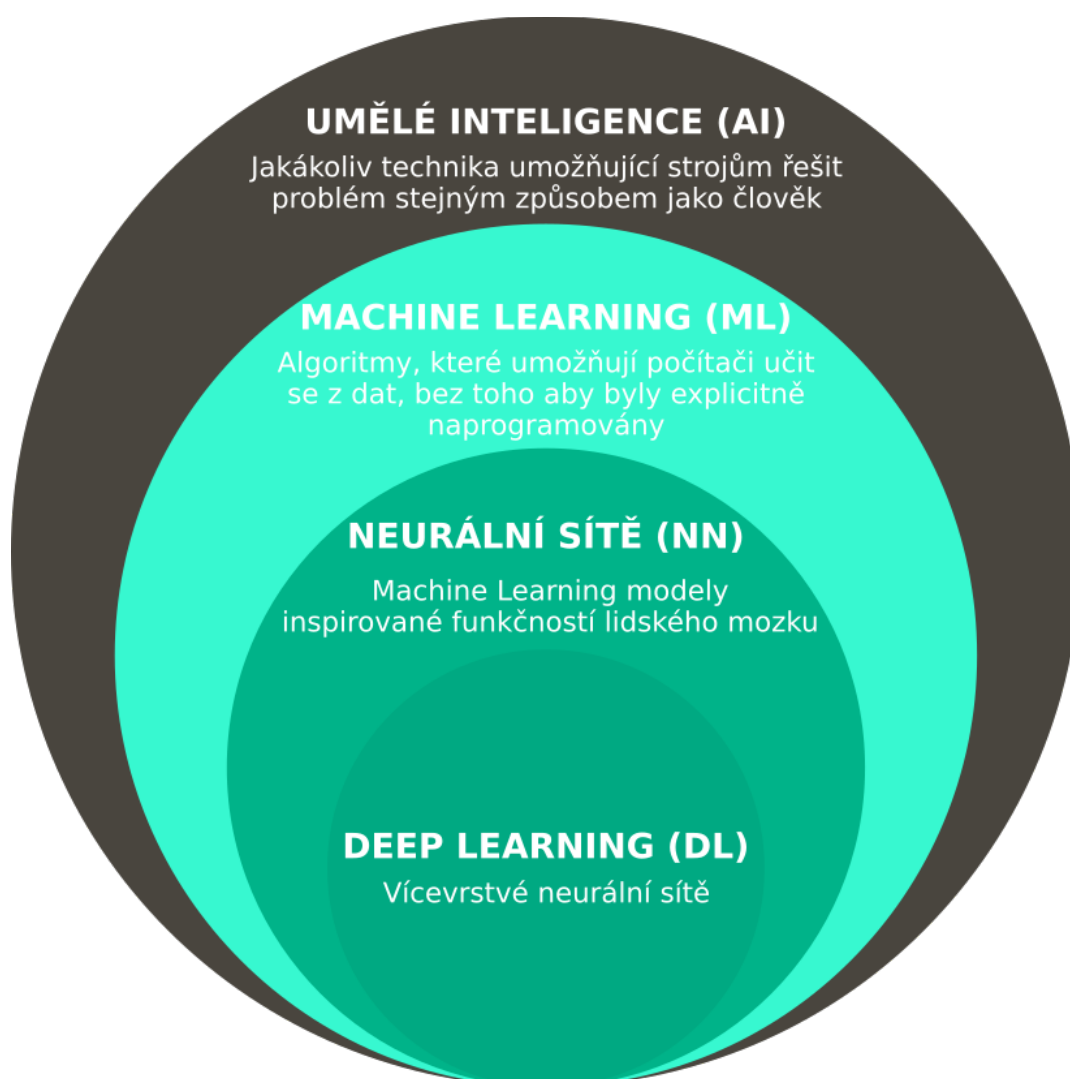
UMĚLÉ INTELIGENCE (AI)

Jakákoliv technika umožňující strojům řešit problém stejným způsobem jako člověk

MACHINE LEARNING (ML)

Algoritmy, které umožňují počítači učit se z dat, bez toho aby byly explicitně naprogramovány

NEURÁLNÍ SÍTĚ (NN)

Machine Learning modely inspirované funkčností lidského mozku

DEEP LEARNING (DL)

Vícevrstvé neurální sítě